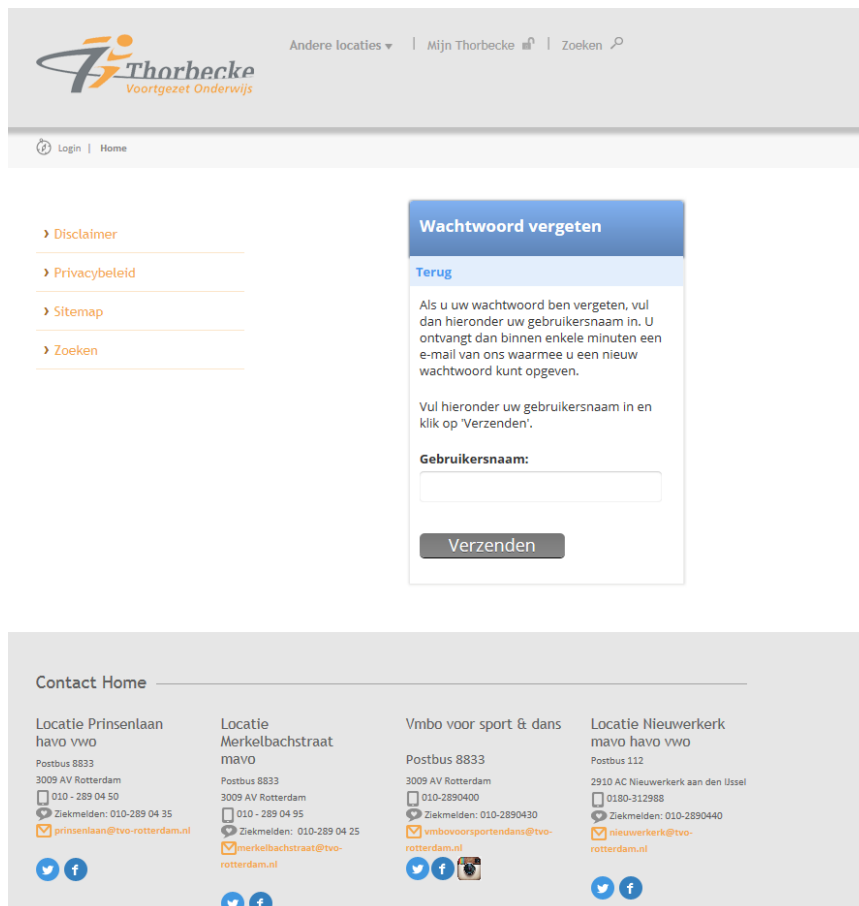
Thorbecke
Voortgezet Onderwijs

Andere locaties | Mijn Thorbecke | Zoeken

Login | Home

› Disclaimer
› Privacybeleid
› Sitemap
› Zoeken

Wachtwoord vergeten

Terug

Als u uw wachtwoord ben vergeten, vul dan hieronder uw gebruikersnaam in. U ontvangt dan binnen enkele minuten een e-mail van ons waarmee u een nieuw wachtwoord kunt opgeven.

Vul hieronder uw gebruikersnaam in en klik op 'Verzenden'.

Gebruikersnaam:

Verzenden

Contact Home

Locatie Prinsenlaan havo vwo
Postbus 8833
3009 AV Rotterdam
010 - 289 04 50
Ziekmelden: 010-289 04 35
prinsenlaan@tvo-rotterdam.nl

Locatie Merkelbachstraat mavo
Postbus 8833
3009 AV Rotterdam
010 - 289 04 95
Ziekmelden: 010-289 04 25
merkelbachstraat@tvo-rotterdam.nl

Vmbo voor sport & dans
Postbus 8833
3009 AV Rotterdam
010-2890400
Ziekmelden: 010-2890430
vmbovoorsportendans@tvo-rotterdam.nl

Locatie Nieuwerkerk mavo havo vwo
Postbus 112
2910 AC Nieuwerkerk aan den IJssel
0180-312988
Ziekmelden: 010-2890440
nieuwerkerk@tvo-rotterdam.nl